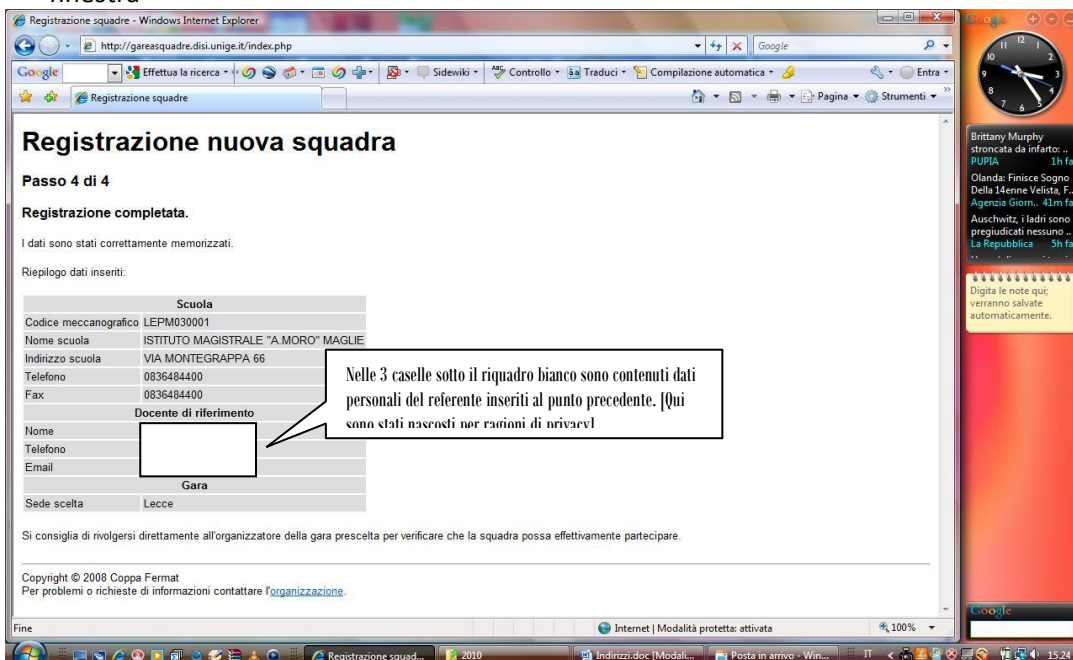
finestra

Registrazione squadre - Windows Internet Explorer

http://gareasquadre.disi.unige.it/index.php

Google

Google

Effettua la ricerca

Sidewiki

Controllo

Traduci

Compilazione automatica

Entra

Registrazione squadre

Pagina

Strumenti

# Registrazione nuova squadra

Passo 4 di 4

Registrazione completata.

I dati sono stati correttamente memorizzati.

Riepilogo dati inseriti:

| Scuola | |
|---|---|
| Codice meccanografico | LEPM030001 |
| Nome scuola | ISTITUTO MAGISTRALE "A.MORO" MAGLIE |
| Indirizzo scuola | VIA MONTEGRAPPA 66 |
| Telefono | 0836484400 |
| Fax | 0836484400 |
| Docente di riferimento | |
| Nome | |
| Telefono | |
| Email | |
| Gara | |
| Sede scelta | Lecce |

Nelle 3 caselle sotto il riquadro bianco sono contenuti dati personali del referente inseriti al punto precedente. [Qui sono stati nascosti per ragioni di privacy]

Si consiglia di rivolgersi direttamente all'organizzatore della gara prescelta per verificare che la squadra possa effettivamente partecipare.

Copyright © 2008 Coppa Fermat
Per problemi o richieste di informazioni contattare l'organizzazione.

Fine

Internet | Modalità protetta: attivata

100%

Brittany Murphy stroncata da infarto: ..
PUPIA 1h fa

Olanda: Finisce Sogno Della 14enne Velista, F...
Agenzia Giorn.. 41m fa

Auschwitz, i ladri sono pregiudicati nessuno ..
La Repubblica 5h fa

Digita le note qui; verranno salvate automaticamente.

Google

Registrazione squad...

2010

Indirizzi.doc [Modali...

Posta in arrivo - Win...

IT

15.24